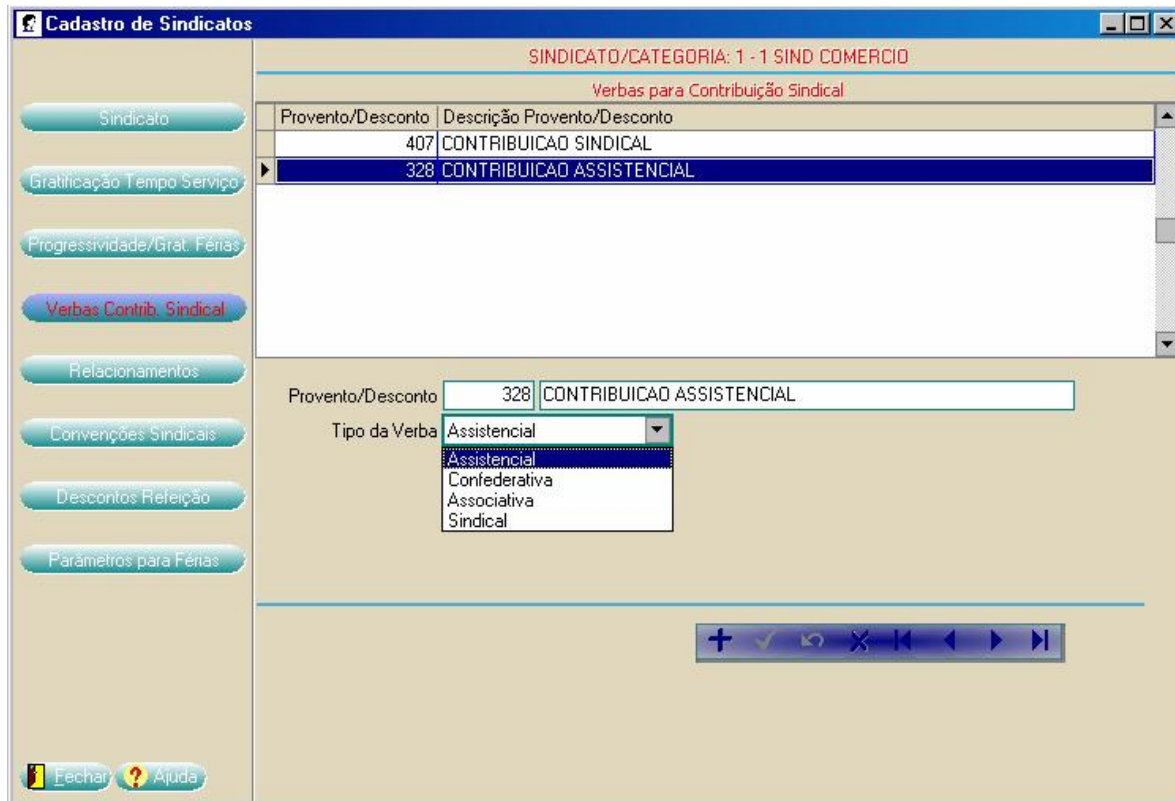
Cadastro de Sindicatos

SINDICATO/CATEGORIA: 1 - 1 SIND COMERCIO

Verbas para Contribuição Sindical

| Provento/Desconto | Descrição Provento/Desconto |
|---|---|
| 407 | CONTRIBUICAO SINDICAL |
| 328 | CONTRIBUICAO ASSISTENCIAL |

Sindicato

Gratificação Tempo Serviço

Progressividade/Grat. Férias

Verbas Contrib. Sindical

Relacionamentos

Convenções Sindicais

Descontos Refeição

Parâmetros para Férias

Provento/Desconto 328 CONTRIBUICAO ASSISTENCIAL

Tipo da Verba Assistencial

Assistencial
Confederativa
Associativa
Sindical

Fechar Ajuda